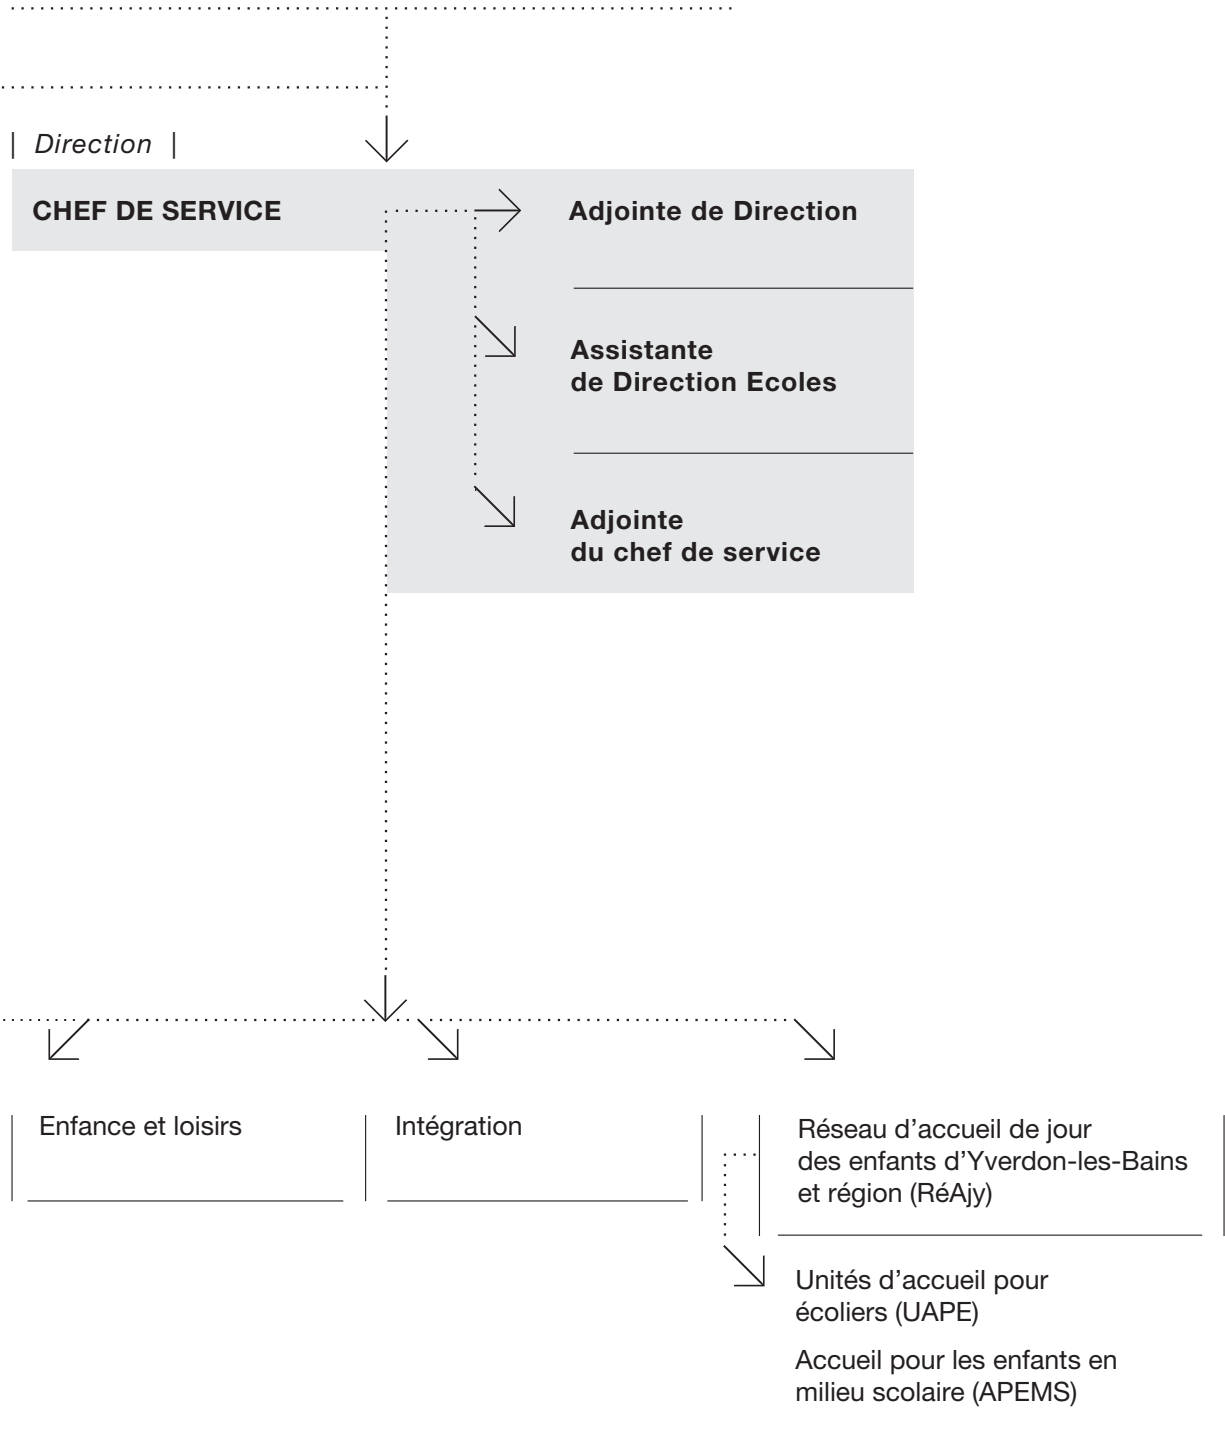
| Direction |

CHEF DE SERVICE

Adjointe de Direction

Assistante de Direction Ecoles

Adjointe du chef de service

Enfance et loisirs

Intégration

Réseau d'accueil de jour des enfants d'Yverdon-les-Bains et région (RéAjy)

Unités d'accueil pour écoliers (UAPE)

Accueil pour les enfants en milieu scolaire (APEMS)